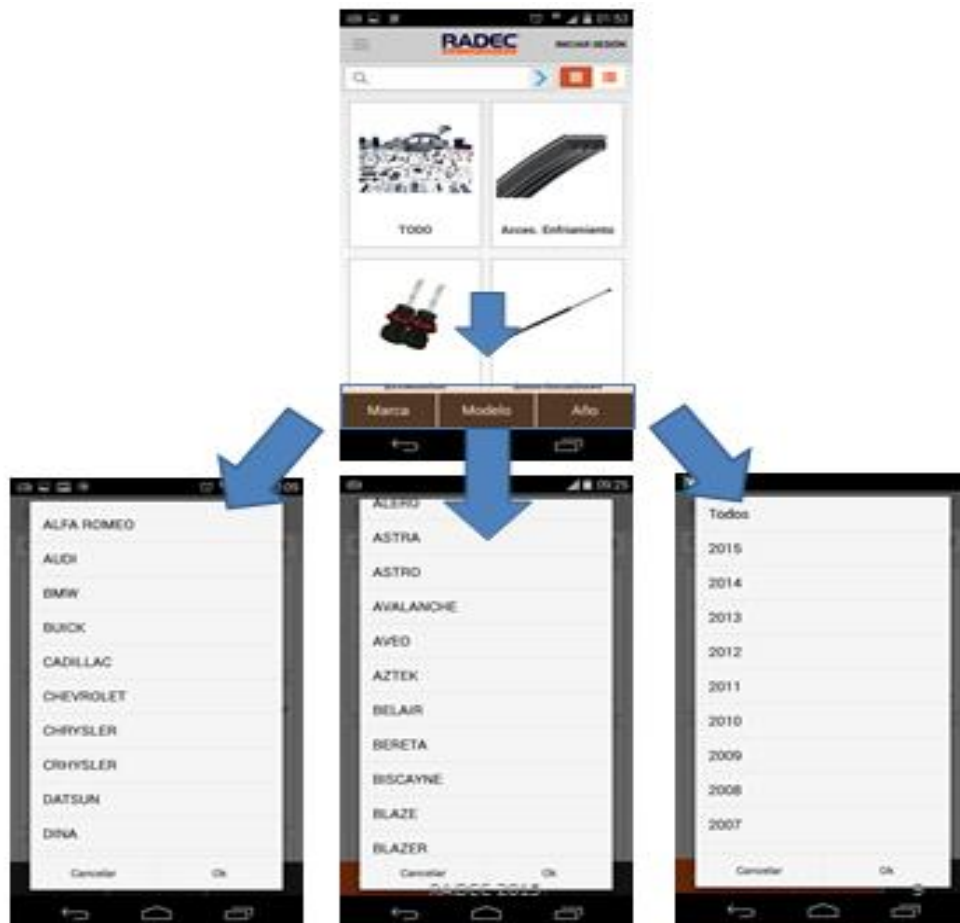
01:53

RADEC

INICIAR SESIÓN

TODO

Acces. Enfriamiento

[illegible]

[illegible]

Marca

Modelo

Año

ALFA ROMEO
AUDI
BMW
BUICK
CADILLAC
CHEVROLET
CHRYSLER
CRHYSLER
DATSUN
DINA

Cancelar

Ok

09:25

ALERO
ASTRA
ASTRO
AVALANCHE
AVEO
AZTEK
BELAIR
BERETA
BISCAYNE
BLAZE
BLAZER

Cancelar

Ok

RADEC 2015

Todos
2015
2014
2013
2012
2011
2010
2009
2008
2007

Cancelar

Ok